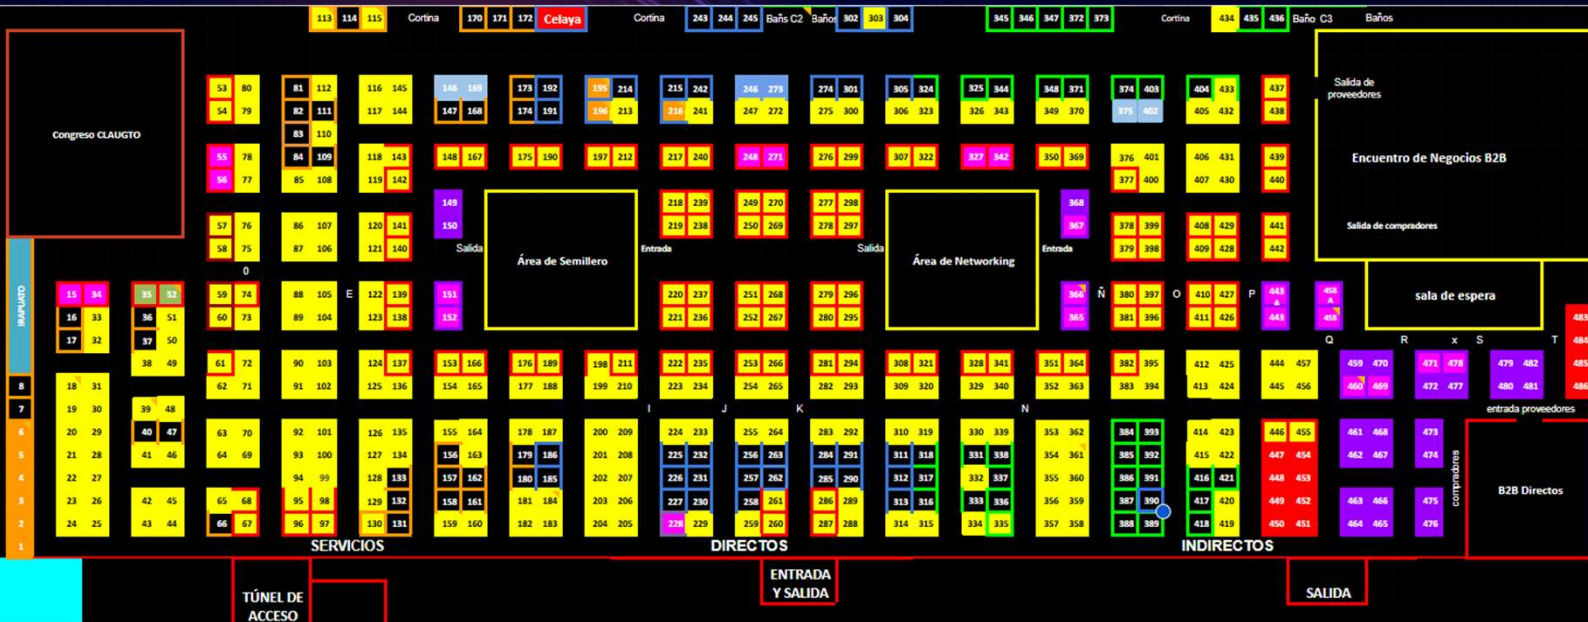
113 114 115 Cortina 170 171 172 Celaya Cortina 243 244 245 Baños C2 Baños 302 303 304 345 346 347 372 373 Cortina 434 435 436 Baño C3 Baños

Congreso CLAUGTO

53 80
54 79
55 78
56 77
57 76
58 75
0
59 74
60 73
61 72
62 71
63 70
64 69
65 68
66 67

81 112
82 111
83 110
84 109
85 108
86 107
87 106
88 105
89 104
90 103
91 102
92 101
93 100
94 99
95 98
96 97

116 145
117 144
118 143
119 142
120 141
121 140
E
122 139
123 138
124 137
125 136
126 135
127 134
128 133
129 132
130 131

146 169
147 168
148 167
149
150
Salida
151
152
153 166
154 165
155 164
156 163
157 162
158 161
159 160

173 192
174 191
175 190
176 189
177 188
178 187
179 186
180 185
181 184
182 183

Área de Semillero

195 214
196 213
197 212
198 211
199 210
200 209
201 208
202 207
203 206
204 205

Entrada

215 242
216 241
217 240
218 239
219 238
220 237
221 236
222 235
223 234
I
224 233
225 232
226 231
227 230
228 229

246 273
247 272
248 271
249 270
250 269
251 268
252 267
253 266
254 265
J
255 264
256 263
257 262
258 261
259 260

274 301
275 300
276 299
277 298
278 297
279 296
280 295
281 294
282 293
K
283 292
284 291
285 290
286 289
287 288

305 324
306 323
307 322
Salida
308 321
309 320
310 319
311 318
312 317
313 316
314 315

Área de Networking

325 344
326 343
327 342
328 341
329 340
N
330 339
331 338
332 337
333 336
334 335

348 371
349 370
350 369
368
367
Entrada
366
365
Ñ
351 364
352 363
353 362
354 361
355 360
356 359
357 358

374 403
375 402
376 401
377 400
378 399
379 398
380 397
381 396
O
382 395
383 394
384 393
385 392
386 391
387 390
388 389

404 433
405 432
406 431
407 430
408 429
409 428
410 427
411 426
P
412 425
413 424
414 423
415 422
416 421
417 420
418 419

437
438
439
440
441
442
443
443
444 457
445 456
446 455
447 454
448 453
449 452
450 451

458
458
Q
459 470
460 469
R
471 478
472 477
x S
479 482
480 481
T
461 468
462 467
463 466
464 465
473
474
475
476
compradores

Salida de proveedores
Encuentro de Negocios B2B
Salida de compradores
sala de espera
483
484
485
486
entrada proveedores
B2B Directos

IRAPUATO
15 34
16 33
17 32
18 31
19 30
20 29
21 28
22 27
23 26
24 25
35 52
36 51
37 50
38 49
39 48
40 47
41 46
42 45
43 44
8
7
6
5
4
3
2
1

SERVICIOS
DIRECTOS
INDIRECTOS

TÚNEL DE ACCESO
ENTRADA Y SALIDA
SALIDA